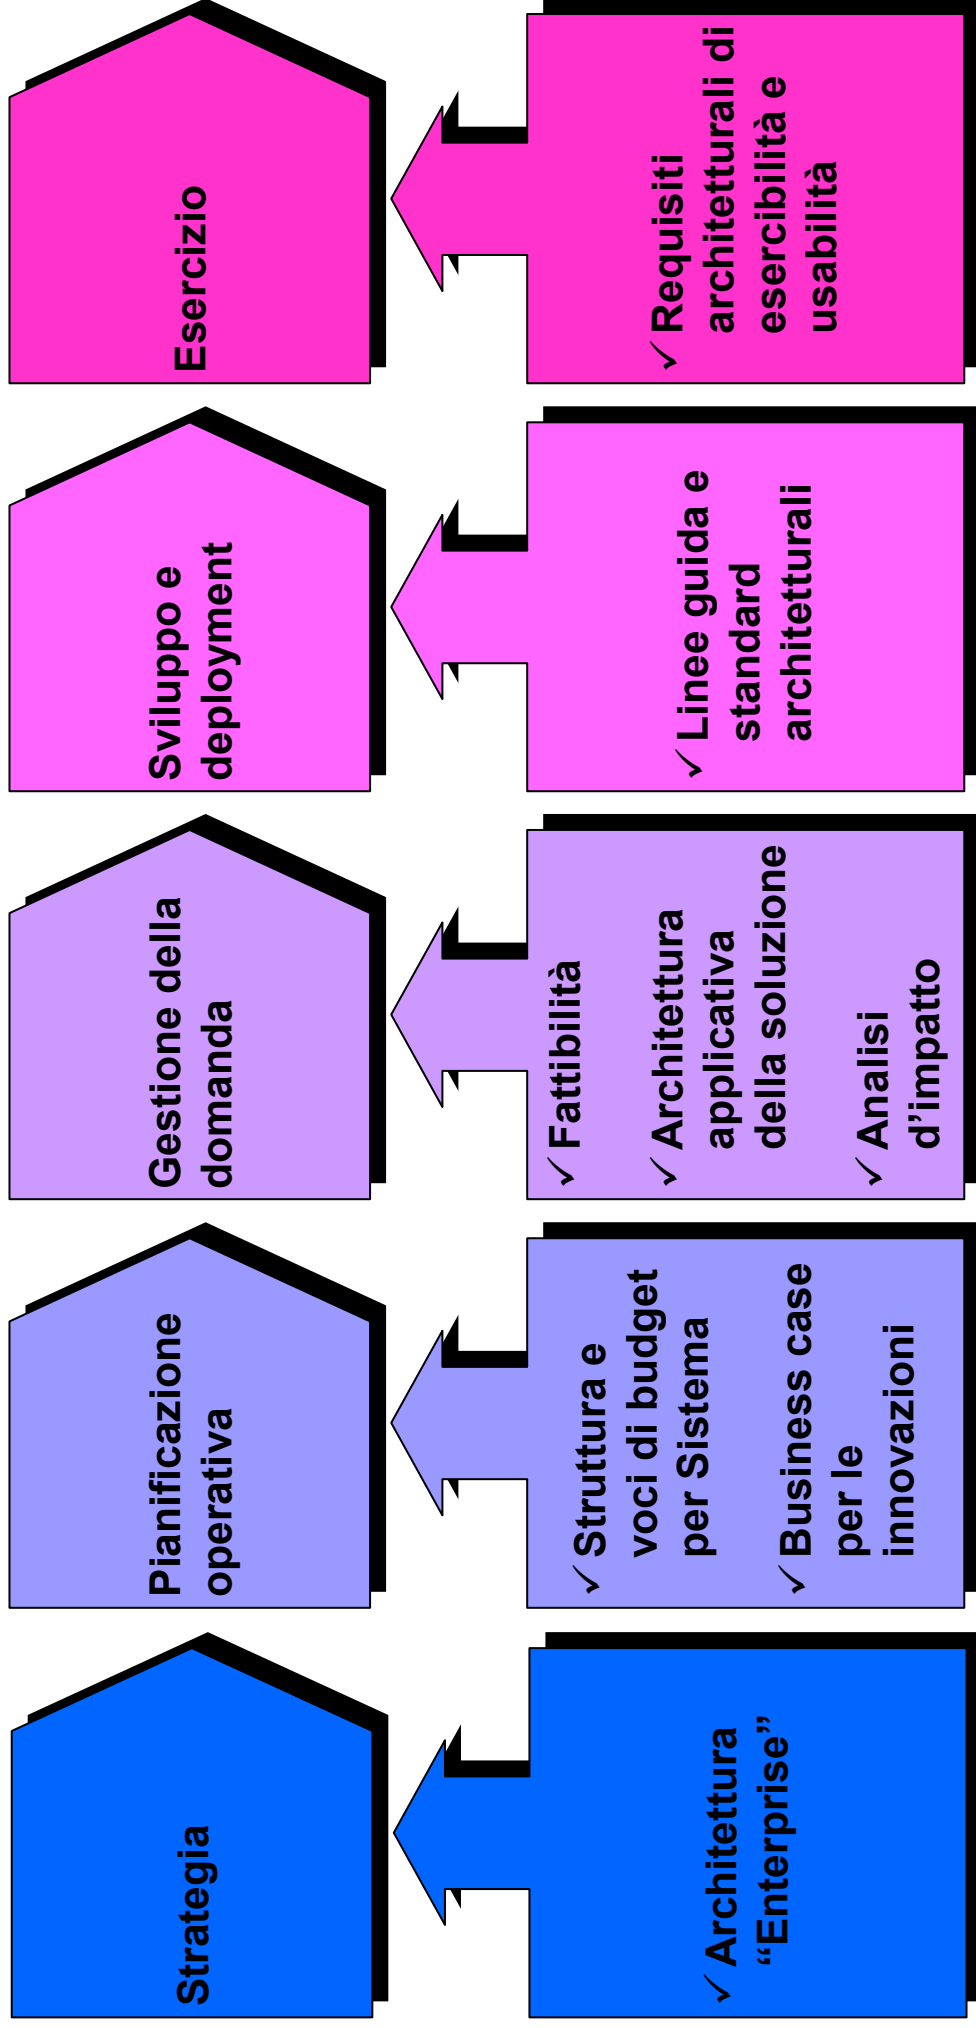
Strategia

✓ Architettura "Enterprise"

Pianificazione operativa

✓ Struttura e voci di budget per Sistema

✓ Business case per le innovazioni

Gestione della domanda

✓ Fattibilità

✓ Architettura applicativa della soluzione

✓ Analisi d'impatto

Sviluppo e deployment

✓ Linee guida e standard architetturali

Esercizio

✓ Requisiti architetturali di esercibilità e usabilità